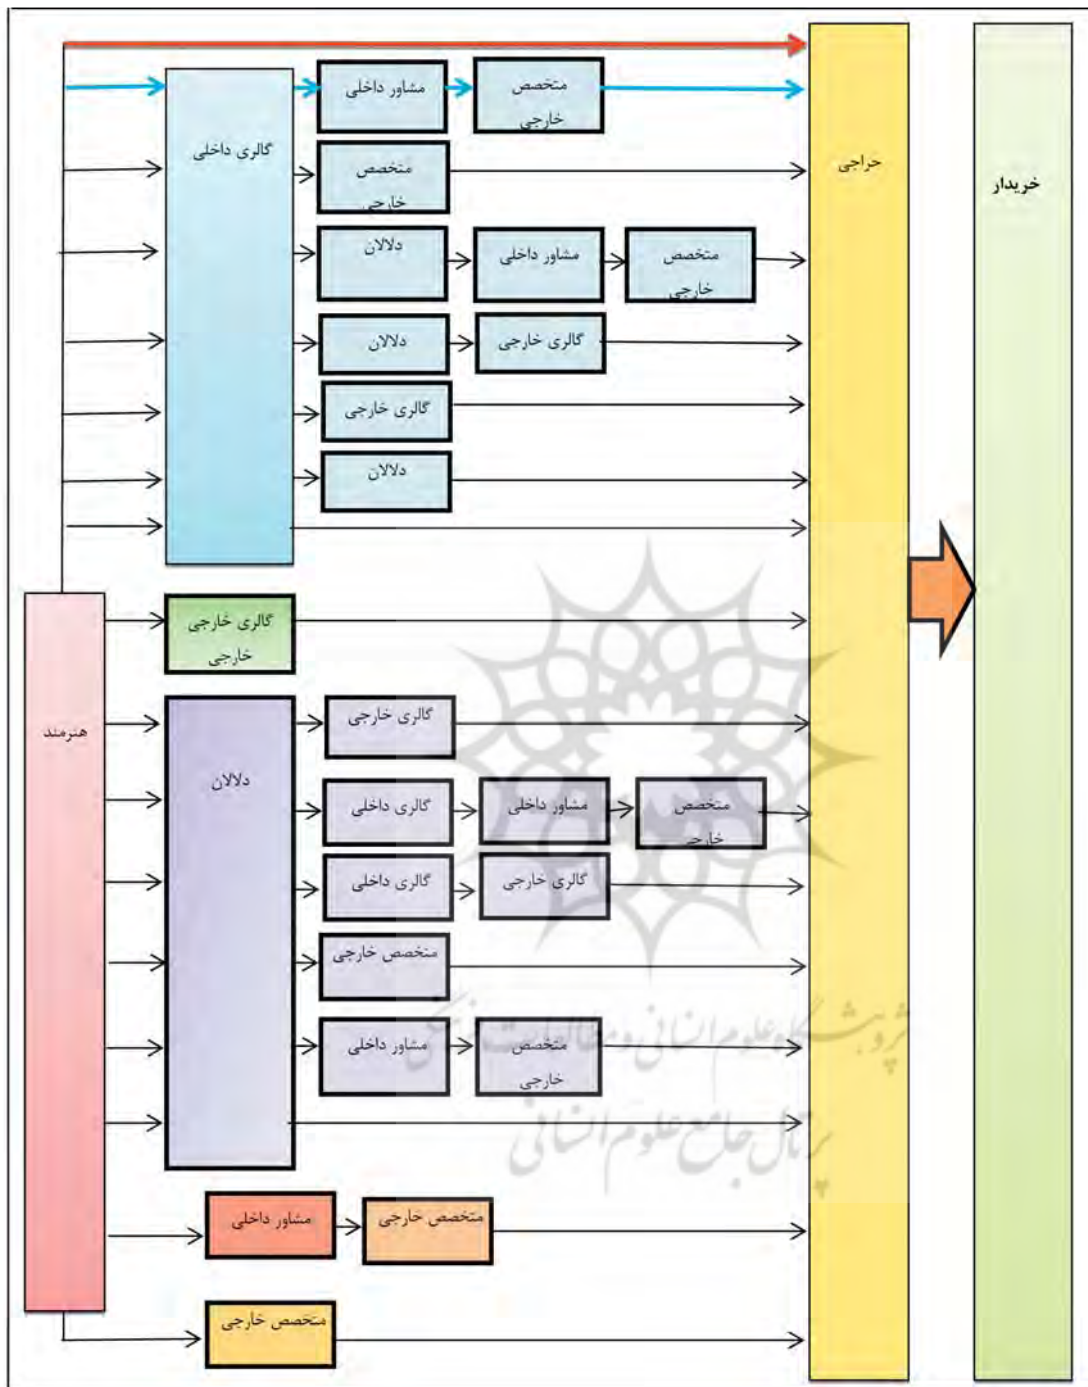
مشاور داخلی
متخصص خارجی
گالری داخلی
متخصص خارجی
دلالان
مشاور داخلی
متخصص خارجی
دلالان
گالری خارجی
گالری خارجی
دلالان
حراجی
خریدار
هنرمند
گالری خارجی خارجی
دلالان
گالری خارجی
گالری داخلی
مشاور داخلی
متخصص خارجی
گالری داخلی
گالری خارجی
متخصص خارجی
مشاور داخلی
متخصص خارجی
مشاور داخلی
متخصص خارجی
متخصص خارجی
پژوهشگاه علوم انسانی و مطالعات فرهنگی
پرتال جامع علوم انسانی